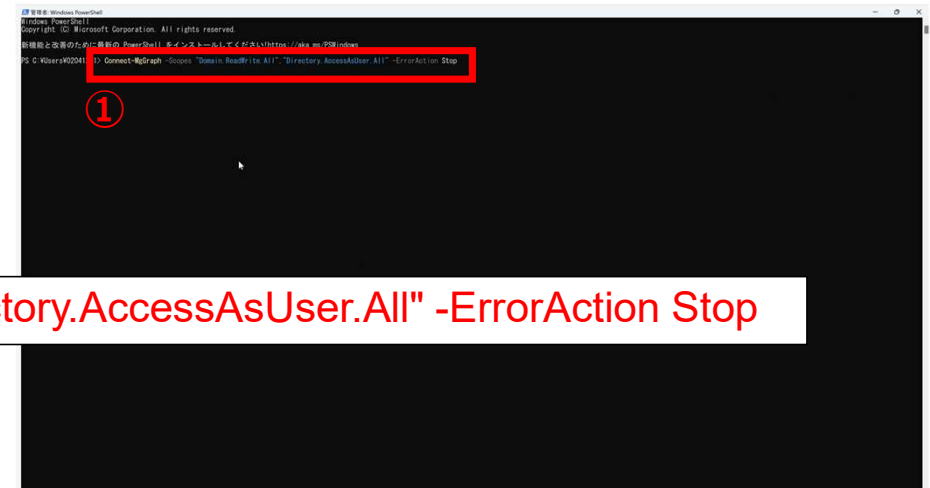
管理者: Windows PowerShell

Windows PowerShell
Copyright (C) Microsoft Corporation. All rights reserved.

新機能と改善のために最新の PowerShell をインストールしてください!https://aka.ms/PSWindows

PS C:¥Users¥02041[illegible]> Connect-MgGraph -Scopes "Domain.ReadWrite.All","Directory.AccessAsUser.All" -ErrorAction Stop

①

tory.AccessAsUser.All" -ErrorAction Stop